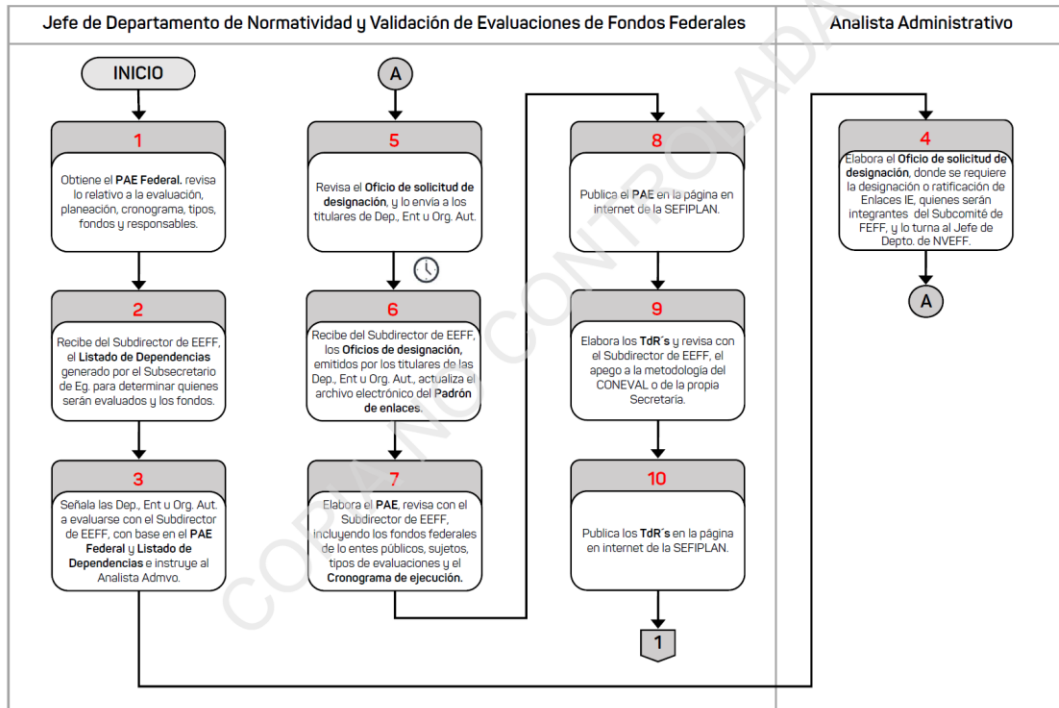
| Jefe de Departamento de Normatividad y Validación de Evaluaciones de Fondos Federales | Analista Administrativo |
|---|---|

INICIO

1

Obtiene el **PAE Federal**, revisa lo relativo a la evaluación, planeación, cronograma, tipos, fondos y responsables.

2

Recibe del Subdirector de EEFF, el **Listado de Dependencias** generado por el Subsecretario de Eg. para determinar quienes serán evaluados y los fondos.

3

Señala las Dep., Ent u Org. Aut. a evaluarse con el Subdirector de EEFF, con base en el **PAE Federal** y **Listado de Dependencias** e instruye al Analista Admvo.

A

5

Revisa el **Oficio de solicitud de designación**, y lo envía a los titulares de Dep., Ent u Org. Aut.

6

Recibe del Subdirector de EEFF, los **Oficios de designación**, emitidos por los titulares de las Dep., Ent u Org. Aut., actualiza el archivo electrónico del **Padrón de enlaces**.

7

Elabora el **PAE**, revisa con el Subdirector de EEFF, incluyendo los fondos federales de lo entes públicos, sujetos, tipos de evaluaciones y el **Cronograma de ejecución.**

8

Publica el **PAE** en la página en internet de la SEFIPLAN.

9

Elabora los **TdR´s** y revisa con el Subdirector de EEFF, el apego a la metodología del CONEVAL o de la propia Secretaría.

10

Publica los **TdR´s** en la página en internet de la SEFIPLAN.

1

4

Elabora el **Oficio de solicitud de designación**, donde se requiere la designación o ratificación de Enlaces IE, quienes serán integrantes del Subcomité de FEFF, y lo turna al Jefe de Depto. de NVEFF.

A

COPIA NO CONTROLADA